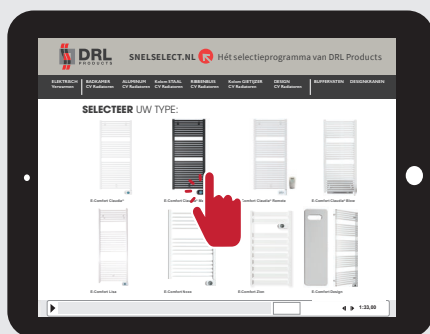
DRL PRODUCTS

SNELSELECT.NL Hét selectieprogramma van DRL Products

ELEKTRISCH Verwarmen | BADKAMER CV Radiatoren | ALUMINIUM CV Radiatoren | Kolom STAAL CV Radiatoren | RIBBENBUIS CV Radiatoren | Kolom GIETIJZER CV Radiatoren | DESIGN CV Radiatoren | BUFFERVATEN | DESIGNKRANEN

SELECTEER UW TYPE:

E-Comfort Claudia® | E-Comfort Claudia® Black | E-Comfort Claudia® Remote | E-Comfort Claudia® Blanc

E-Comfort Lisa | E-Comfort Ilona | E-Comfort Zion | E-Comfort Design

1:33,08